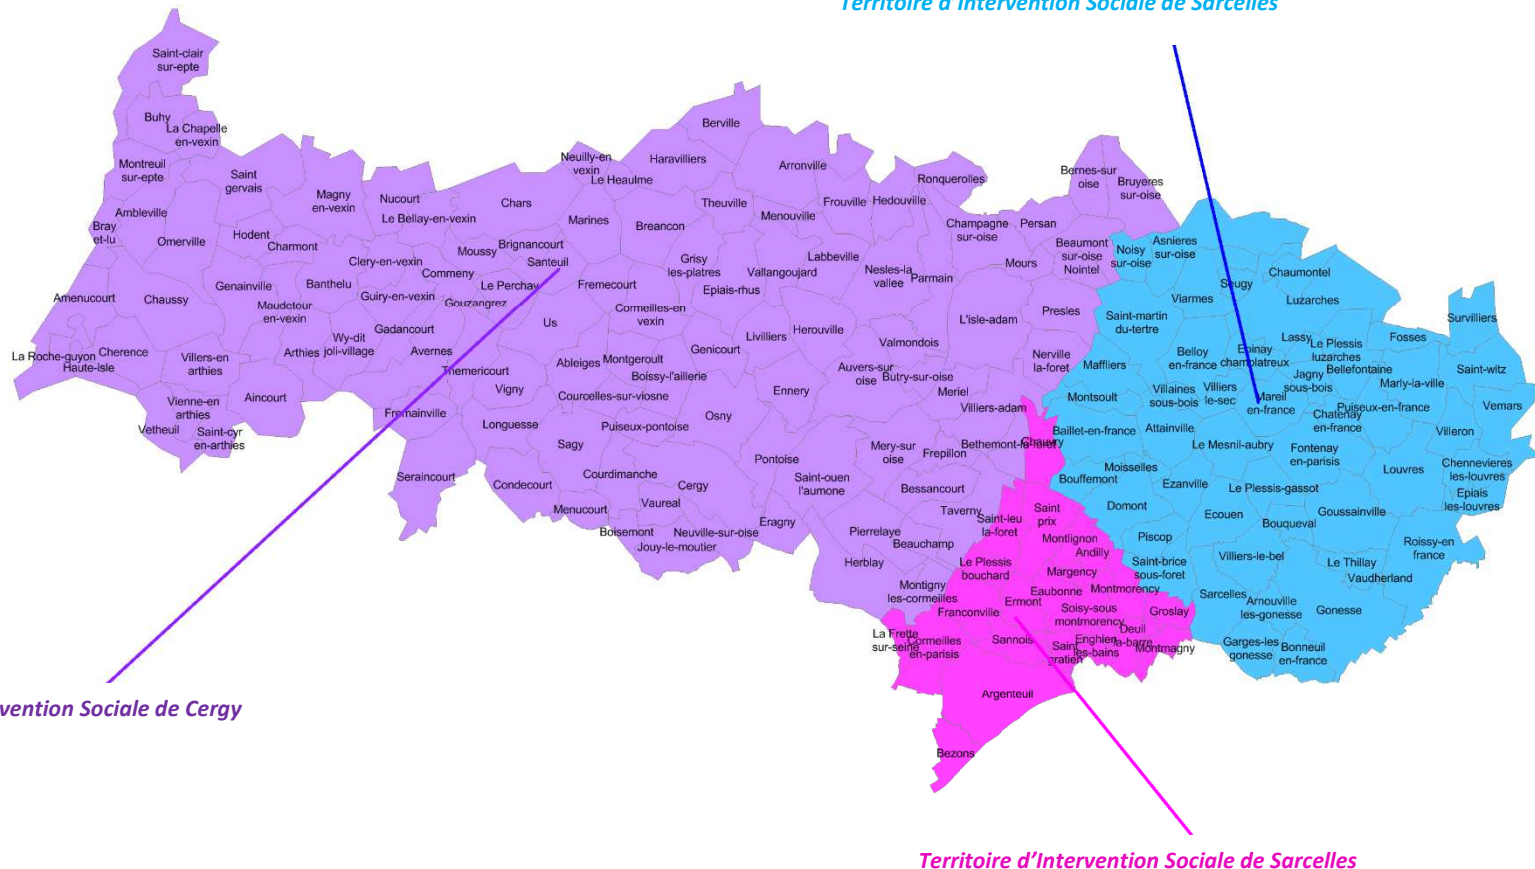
Territoire d'Intervention Sociale de Sarcelles

Saint-clair sur-epte
Buhy
La Chapelle en-vexin
Montreuil sur-epte
Saint gervais
Magny en-vexin
Nucourt
Chars
Neuilly-en vexin
Le Heaulme
Haravilliers
Berville
Arronville
Ronquerolles
Bernes-sur oise
Bruyeres sur-oise
Ambleville
Bray et-lu
Omerville
Hodent
Charmont
Le Bellay-en-vexin
Marines
Breancon
Theuville
Menouville
Frouville
Hedouville
Champagne sur-oise
Persan
Clery-en-vexin
Moussy
Brignancourt
Santeuil
Grisy les-platres
Labbeville
Vallangoujard
Nesles-la vallee
Parmain
Mours
Beaumont sur-oise
Noisy sur-oise
Nointel
Asnieres sur-oise
Chaumontel
Amenucourt
Chaussy
Genainville
Banthelu
Commeny
Guiry-en-vexin
Gouzangrez
Le Perchay
Fremecourt
Epiais-rhus
Seugy
Viarmes
Luzarches
Maudetour en-vexin
Gadancourt
Us
Cormeilles-en vexin
Herouville
L'isle-adam
Presles
Saint-martin du-tertre
Survilliers
La Roche-guyon
Cherence
Haute-isle
Villers-en arthies
Arthies
Wy-dit joli-village
Avernes
Ableiges
Montgeroult
Genicourt
Livilliers
Valmondois
Nerville la-foret
Maffliers
Belloy en-france
Epinay champlatreux
Lassy
Le Plessis luzarches
Fosses
Jagny sous-bois
Bellefontaine
Marly-la-ville
Saint-witz
Themericourt
Vigny
Boissy-l'aillerie
Courcelles-sur-viosne
Ennery
Auvers-sur oise
Butry-sur-oise
Meriel
Villiers-adam
Montsoult
Villaines sous-bois
Villiers le-sec
Mareil en-france
Chatenay en-france
Puiseux-en-france
Vemars
Vienne-en arthies
Aincourt
Vetheuil
Saint-cyr en-arthies
Fremainville
Longuesse
Puiseux-pontoise
Osny
Baillet-en-france
Attainville
Le Mesnil-aubry
Fontenay en-parisis
Villeron
Sagy
Pontoise
Mery-sur oise
Frepillon
Bethemont-la-foret
Chauvry
Moisselles
Bouffemont
Ezanville
Louvres
Chennevieres les-louvres
Epiais les-louvres
Seraincourt
Condecourt
Courdimanche
Cergy
Saint-ouen l'aumone
Bessancourt
Domont
Le Plessis-gassot
Menucourt
Vaureal
Taverny
Saint-leu la-foret
Saint prix
Ecouen
Bouqueval
Goussainville
Boisemont
Neuville-sur-oise
Jouy-le-moutier
Eragny
Pierrelaye
Beauchamp
Montlignon
Andilly
Piscop
Roissy-en france
Herblay
Le Plessis bouchard
Margency
Saint-brice sous-foret
Villiers-le-bel
Le Thillay
Vaudherland
Montigny les-cormeilles
Eaubonne
Montmorency
Sarcelles
Arnouville les-gonesse
Gonesse
Franconville
Ermont
Soisy-sous montmorency
Groslay
Deuil la-barre
La Frette sur-seine
Cormeilles en-parisis
Sannois
Saint gratien
Enghien les-bains
Montmagny
Garges-les gonesse
Bonneuil en-france
Argenteuil
Bezons

vention Sociale de Cergy

Territoire d'Intervention Sociale de Sarcelles